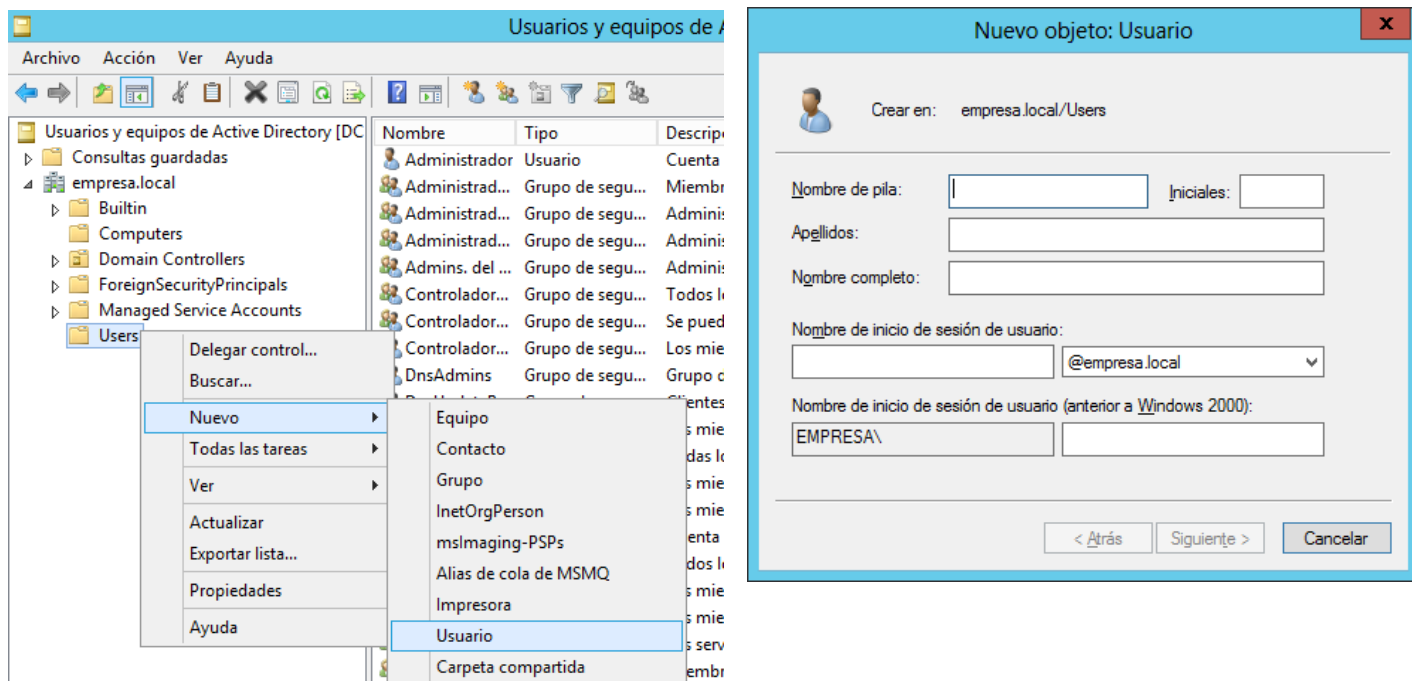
Usuarios y equipos de A

Archivo Acción Ver Ayuda

Usuarios y equipos de Active Directory [DC
Consultas guardadas
empresa.local
Builtin
Computers
Domain Controllers
ForeignSecurityPrincipals
Managed Service Accounts
Users

| Nombre | Tipo | Descrip |
|---|---|---|
| Administrador | Usuario | Cuenta |
| Administrad... | Grupo de segu... | Miembr |
| Administrad... | Grupo de segu... | Adminis |
| Administrad... | Grupo de segu... | Adminis |
| Admins. del ... | Grupo de segu... | Adminis |
| Controlador... | Grupo de segu... | Todos l |
| Controlador... | Grupo de segu... | Se pued |
| Controlador... | Grupo de segu... | Los mie |
| DnsAdmins | Grupo de segu... | Grupo c |
| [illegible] | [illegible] | Clientes |

Delegar control...
Buscar...
Nuevo
Todas las tareas
Ver
Actualizar
Exportar lista...
Propiedades
Ayuda

Equipo
Contacto
Grupo
InetOrgPerson
msImaging-PSPs
Alias de cola de MSMQ
Impresora
Usuario
Carpeta compartida

s mie
das lo
s mie
s mie
enta
dos lo
s mie
s mie
s serv
embr

Nuevo objeto: Usuario

Crear en: empresa.local/Users

Nombre de pila:
Iniciales:
Apellidos:
Nombre completo:
Nombre de inicio de sesión de usuario:
@empresa.local
Nombre de inicio de sesión de usuario (anterior a Windows 2000):
EMPRESA\

< Atrás Siguiente > Cancelar